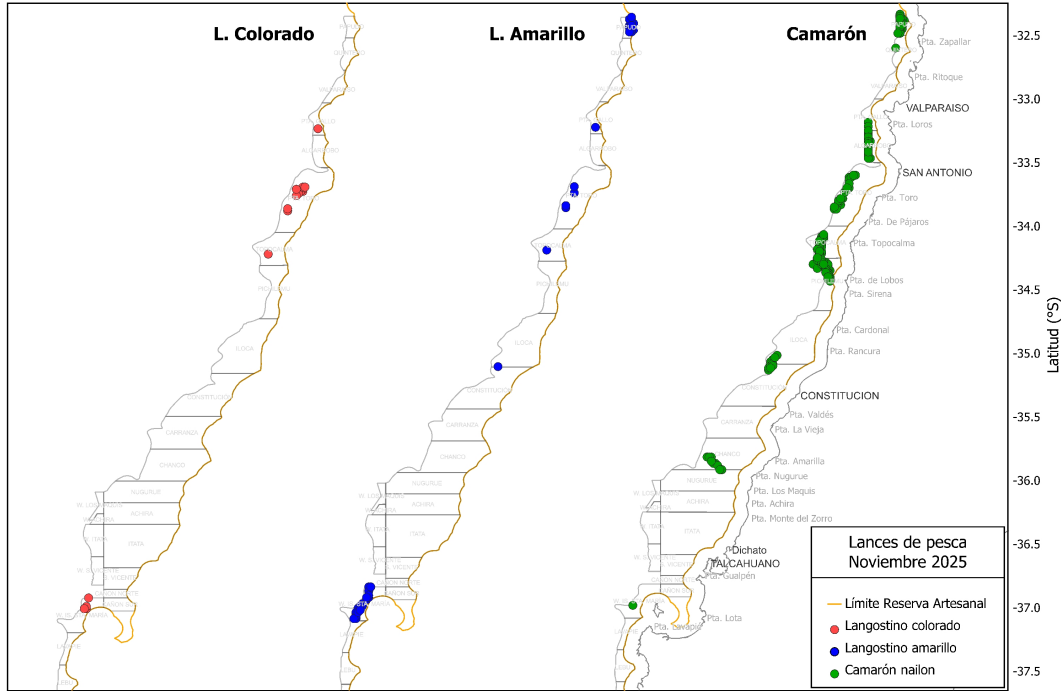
L. Colorado

L. Amarillo

Camarón

-32.5
-33.0
-33.5
-34.0
-34.5
-35.0
-35.5
-36.0
-36.5
-37.0
-37.5

Latitud (°S)

Pta. Zapallar
Pta. Ritoque
VALPARAISO
Pta. Loros
SAN ANTONIO
Pta. Toro
Pta. De Pájaros
Pta. Topocalma
Pta. de Lobos
Pta. Sirena
Pta. Cardonal
Pta. Rancura
CONSTITUCION
Pta. Valdés
Pta. La Vieja
Pta. Amarilla
Pta. Nugurue
Pta. Los Maquis
Pta. Achira
Pta. Monte del Zorro
Dichato
TALCAHUANO
Pta. Gualpén
Pta. Lota
Pta. Lavapié

Lances de pesca
Noviembre 2025

Límite Reserva Artesanal
Langostino colorado
Langostino amarillo
Camarón nailon